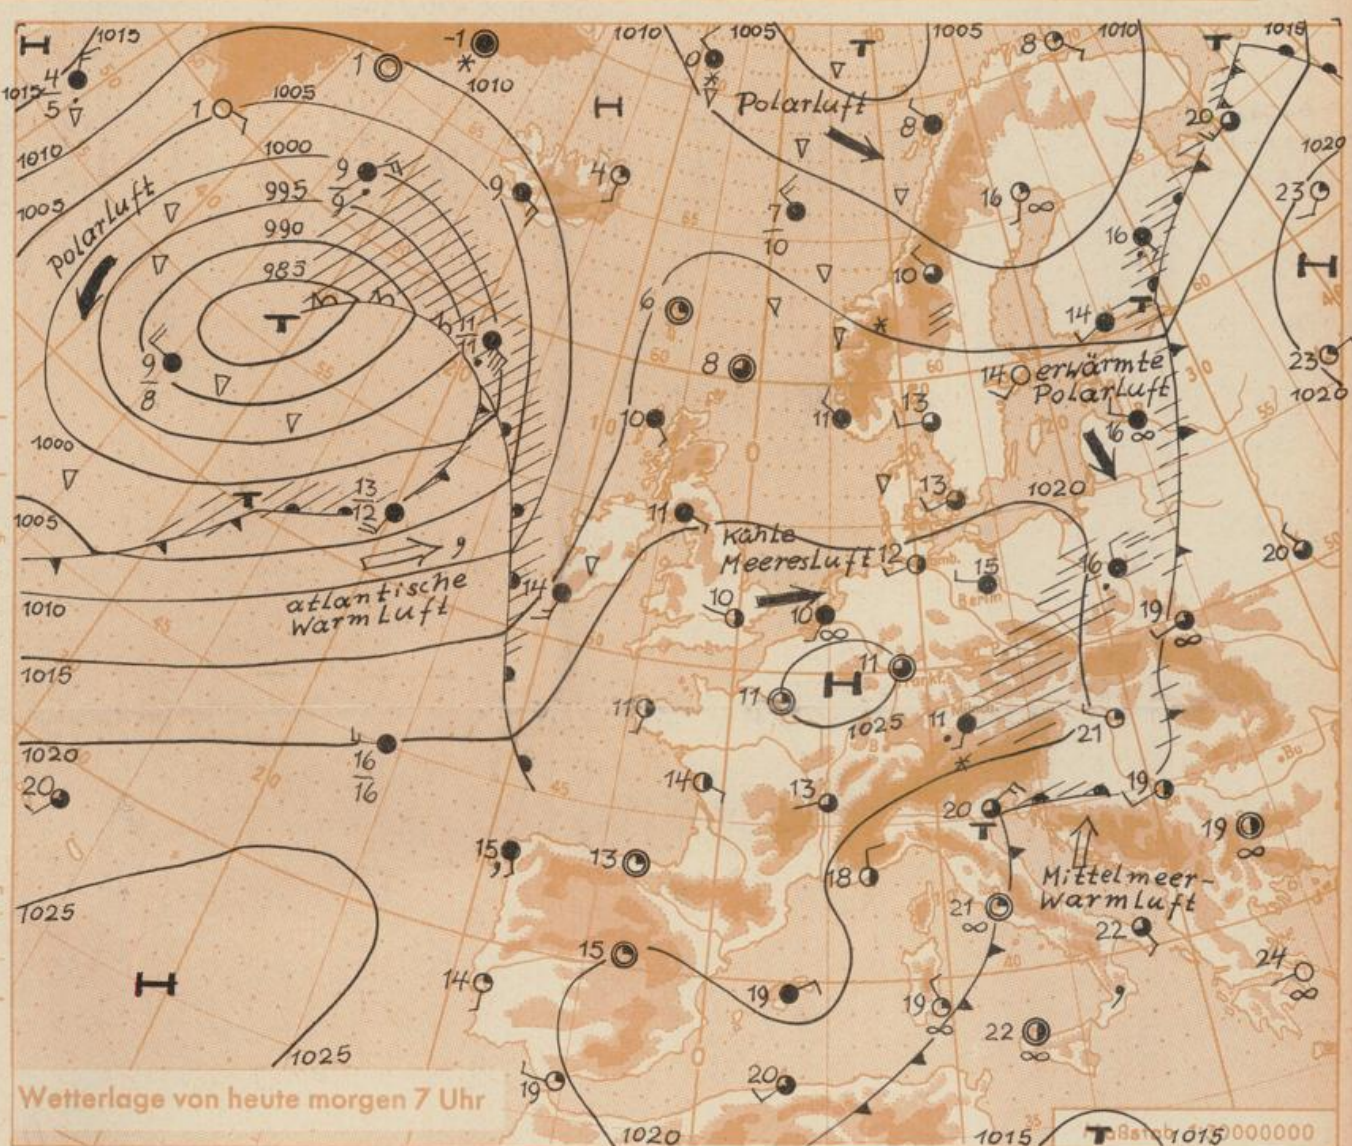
H 1015 4 5 1015 1 1005 1000 995 990 985 T 9 9 Polarluft 9 8 1010 1005 1000 1005 1010 1015 1020 20 1025 H 1025

-1 1010 1 9 11 11 13 12 T atlantische Warmluft 9 16 16 H 4

1010 0 1005 T 1005 8 1010 T 1015 Polarluft 8 7 10 6 8 10 11 14 kühle Meeresluft 10 10 11 H 11 1025 11 14 13 15 13 15 14 19 19 20 18

16 16 10 14 14 erwärmte Polarluft 16 13 11 13 1020 12 15 Berlin 16 19 11 21 19 20 T Mittelmeer-Warmluft 21 22 19 22 19 24 23 1020 20 23 1020 H 20 1015 T 1015

Wetterlage von heute morgen 7 Uhr

Maßstab 1:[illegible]000000